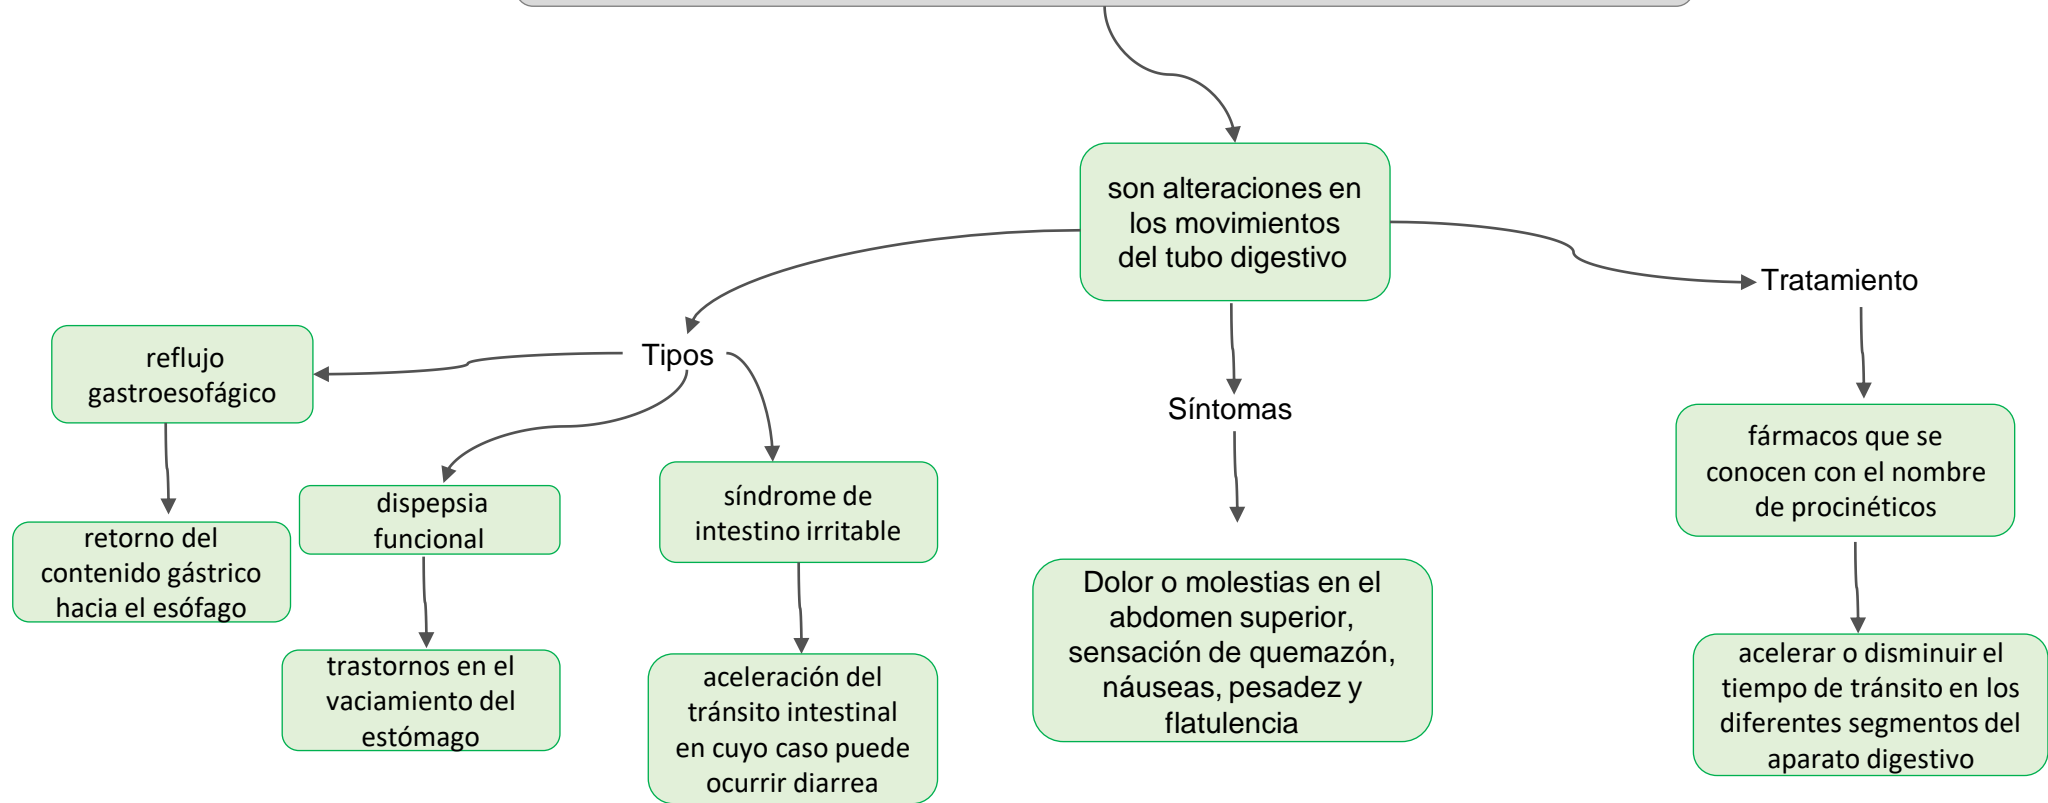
son alteraciones en los movimientos del tubo digestivo

Tipos

Síntomas

Tratamiento

reflujo gastroesofágico

retorno del contenido gástrico hacia el esófago

dispepsia funcional

trastornos en el vaciamiento del estómago

síndrome de intestino irritable

aceleración del tránsito intestinal en cuyo caso puede ocurrir diarrea

Dolor o molestias en el abdomen superior, sensación de quemazón, náuseas, pesadez y flatulencia

fármacos que se conocen con el nombre de procinéticos

acelerar o disminuir el tiempo de tránsito en los diferentes segmentos del aparato digestivo